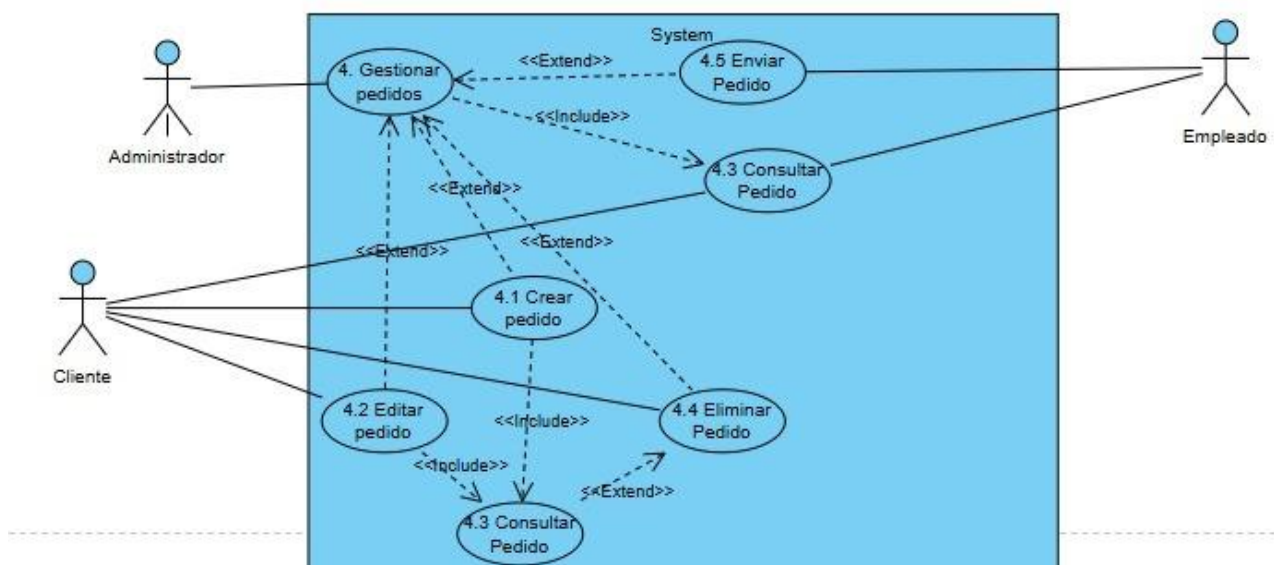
System

Administrador

4. Gestionar pedidos

<<Extend>>

4.5 Enviar Pedido

Empleado

<<Include>>

4.3 Consultar Pedido

<<Extend>>

<<Extend>>

<<Extend>>

Cliente

4.1 Crear pedido

4.2 Editar pedido

<<Include>>

4.4 Eliminar Pedido

<<Include>>

<<Extend>>

4.3 Consultar Pedido